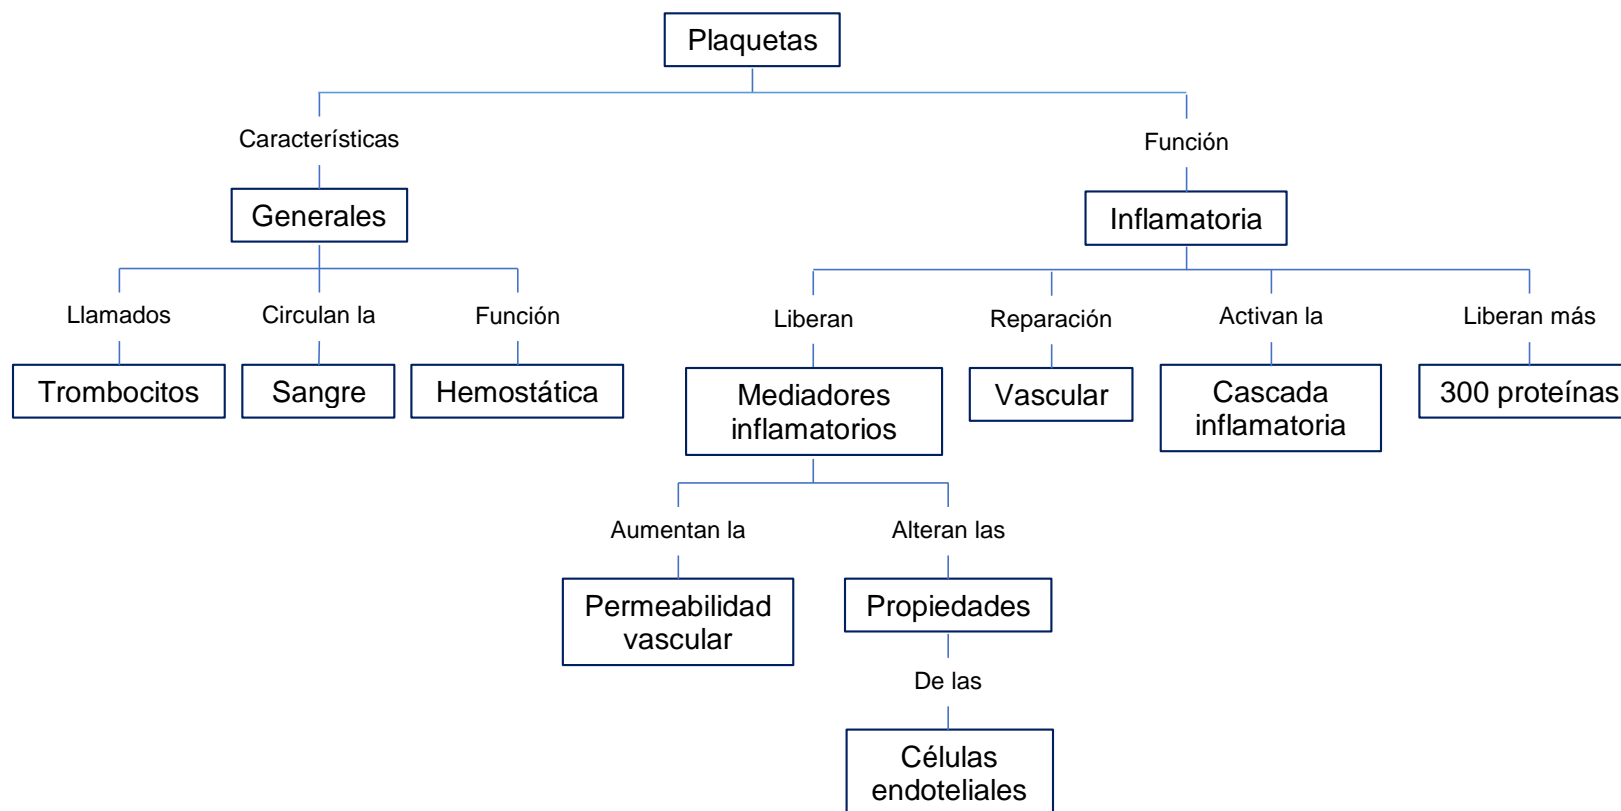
Plaquetas

Características

Generales

Llamados

Trombocitos

Circulan la

Sangre

Función

Hemostática

Función

Inflamatoria

Liberan

Mediadores inflamatorios

Aumentan la

Permeabilidad vascular

Alteran las

Propiedades

De las

Células endoteliales

Reparación

Vascular

Activan la

Cascada inflamatoria

Liberan más

300 proteínas